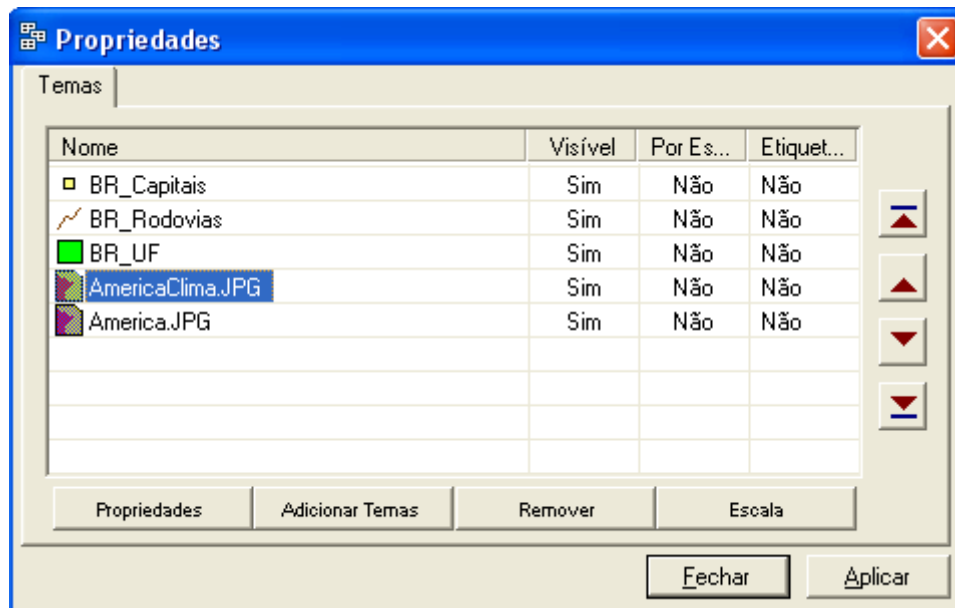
Propriedades

Temas

| Nome | Visível | Por Es... | Etiquet... |
|---|---|---|---|
| BR_Capitais | Sim | Não | Não |
| BR_Rodovias | Sim | Não | Não |
| BR_UF | Sim | Não | Não |
| AmericaClima.JPG | Sim | Não | Não |
| America.JPG | Sim | Não | Não |

Propriedades
Adicionar Temas
Remover
Escala

Fechar
Aplicar